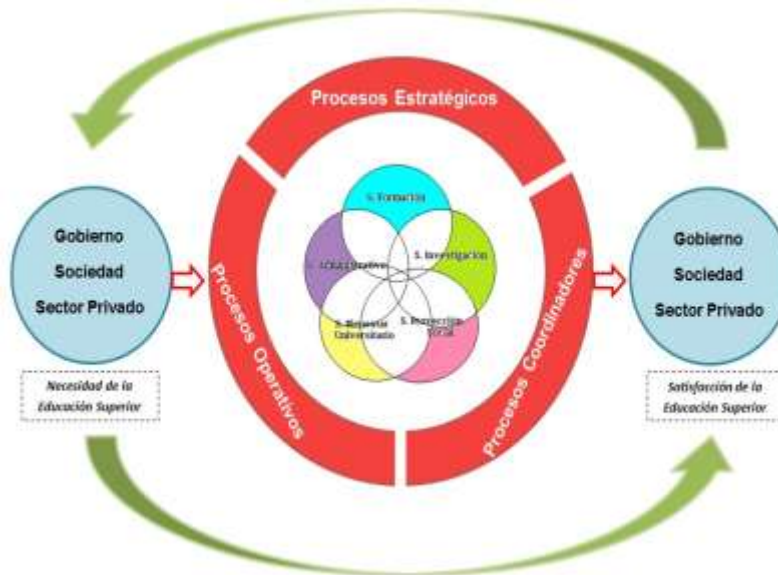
Procesos Estratégicos

Gobierno
Sociedad
Sector Privado

Necesidad de la Educación Superior

Procesos Operativos

S. Formación

S. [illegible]

S. Investigación

S. Bienestar Universitario

S. Proyección Social

Procesos Coordinadores

Gobierno
Sociedad
Sector Privado

Satisfacción de la Educación Superior